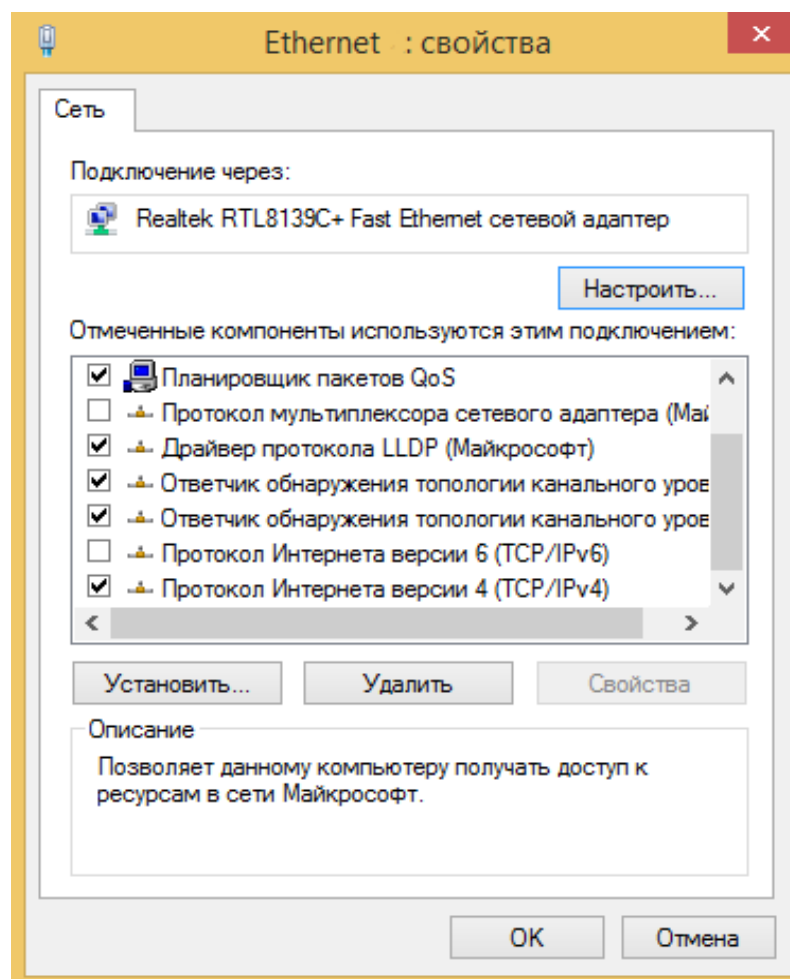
Ethernet : свойства

Сеть

Подключение через:

Realtek RTL8139C+ Fast Ethernet сетевой адаптер

Настроить...

Отмеченные компоненты используются этим подключением:

Планировщик пакетов QoS
Протокол мультиплексора сетевого адаптера (Ма
Драйвер протокола LLDP (Майкрософт)
Ответчик обнаружения топологии канального уров
Ответчик обнаружения топологии канального уров
Протокол Интернета версии 6 (TCP/IPv6)
Протокол Интернета версии 4 (TCP/IPv4)

Установить...
Удалить
Свойства

Описание

Позволяет данному компьютеру получать доступ к ресурсам в сети Майкрософт.

OK
Отмена